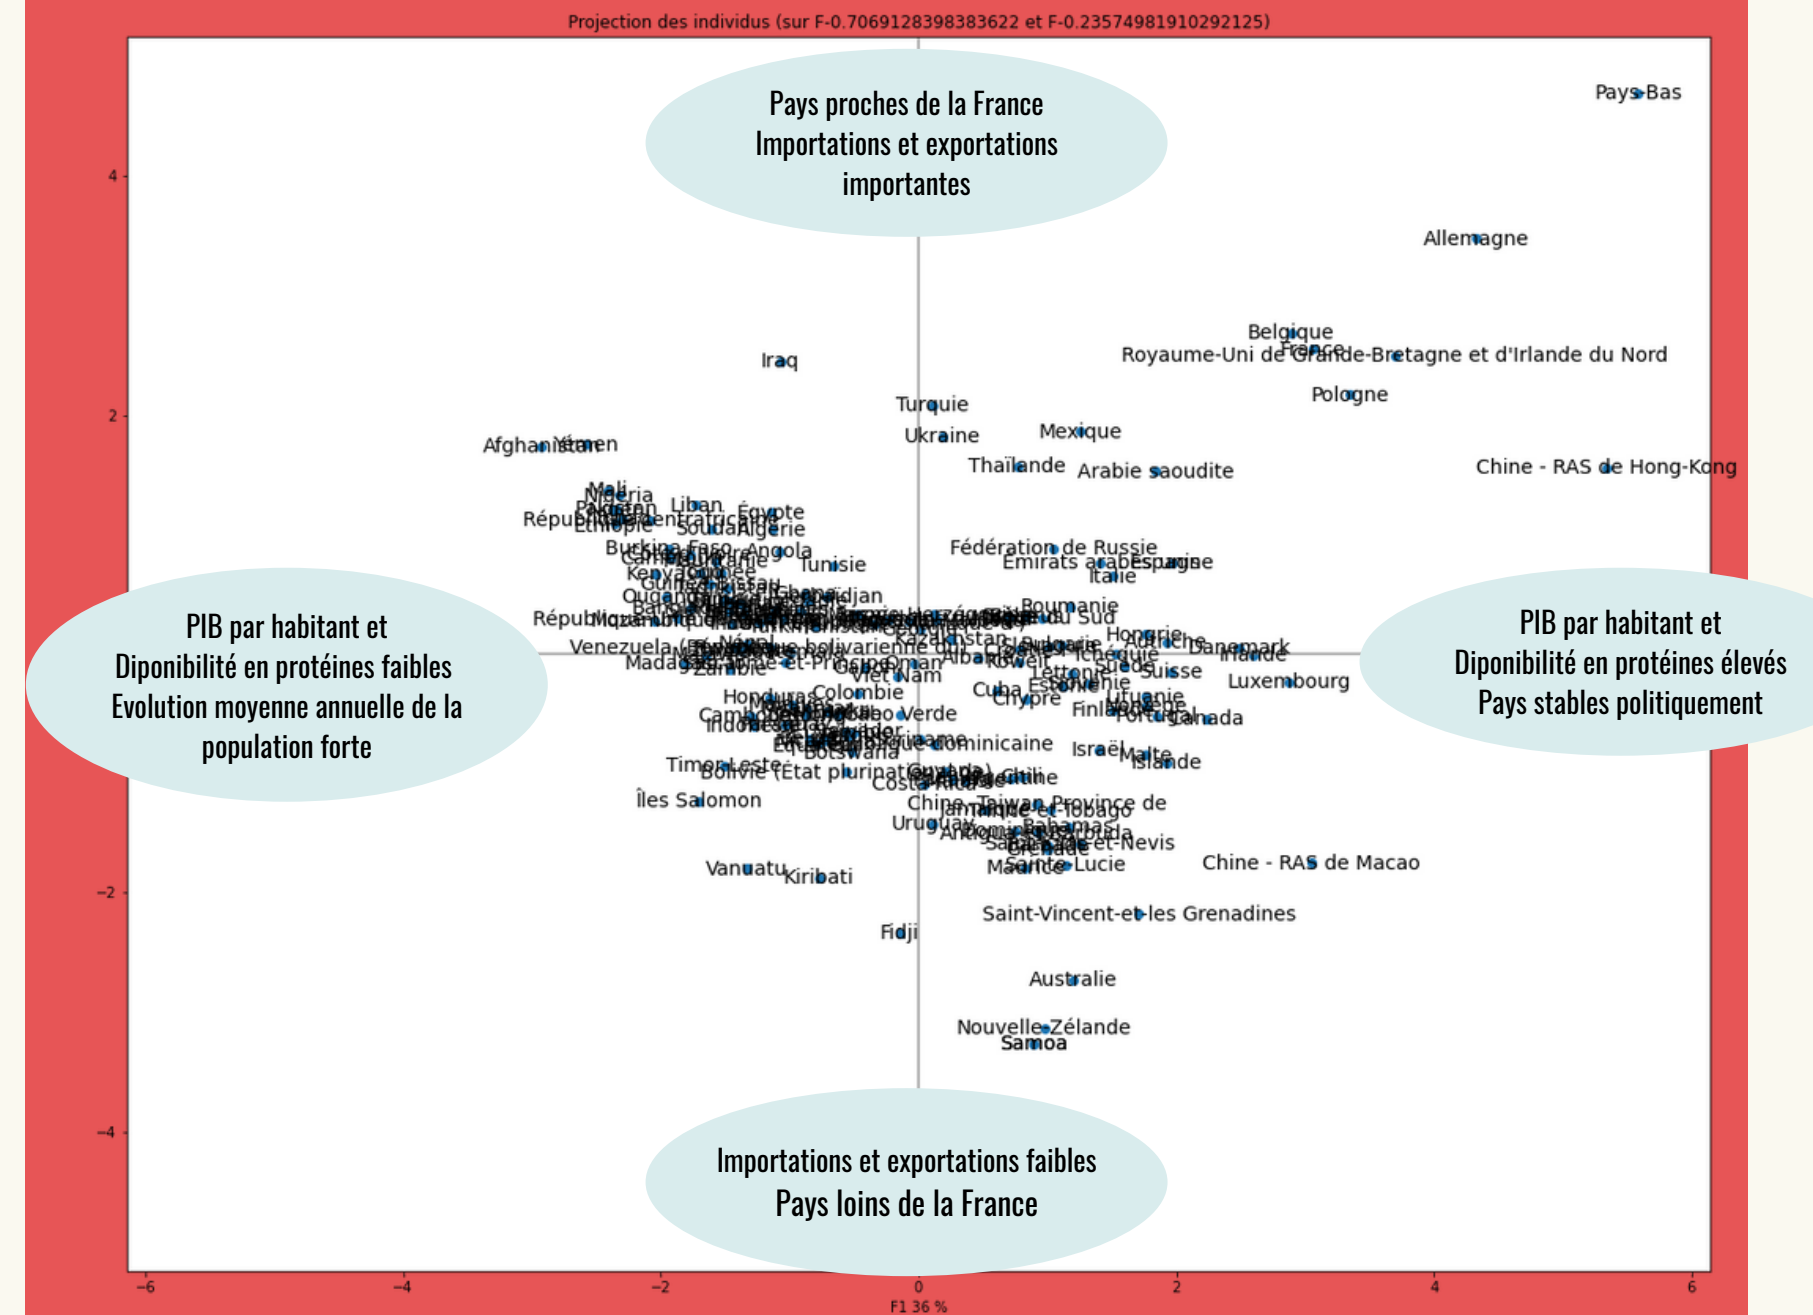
Projection des individus (sur F-0.7069128398383622 et F-0.23574981910292125)

Pays proches de la France
Importations et exportations importantes

Pays-Bas

Allemagne

Belgique
France
Royaume-Uni de Grande-Bretagne et d'Irlande du Nord

Pologne

Iraq

Turquie

Ukraine

Mexique

Afghanistan Yémen

Thaïlande

Arabie saoudite

Chine - RAS de Hong-Kong

Mali
Nigéria
Pakistan
République centrafricaine
Éthiopie
Liban
Égypte
Soudan
Algérie

Burkina Faso
Angola
Tunisie
Kenya

Fédération de Russie
Émirats arabes unis
Espagne
Italie

PIB par habitant et
Diponibilité en protéines faibles
Evolution moyenne annuelle de la population forte

PIB par habitant et
Diponibilité en protéines élevés
Pays stables politiquement

Ouganda
République
Mozambique
Roumanie
du Sud
Kazakhstan
Hongrie
Autriche
Danemark
Irlande
Venezuela (République bolivarienne du)
Népal
Madagascar
Zambie
Oman
Viet Nam
Koweït
Lettonie
Suède
Suisse
Luxembourg
Honduras
Colombie
Cuba
Estonie
Chypre
Lituanie
Finlande
Portugal
Canada
Cambodge
Indonésie
Cabo Verde
Botswana
République dominicaine
Israël
Malte
Islande
Timor-Leste
Bolivie (État plurinational de)
Guyana
Chili
Costa Rica
Îles Salomon
Chine, Taïwan Province de
Trinité-et-Tobago
Uruguay
Antigua-et-Barbuda
Bahamas
Saint-Kitts-et-Nevis
Barbade
Sainte-Lucie
Maurice
Chine - RAS de Macao
Vanuatu
Kiribati

Saint-Vincent-et-les Grenadines

Fidji

Australie

Nouvelle-Zélande
Samoa

Importations et exportations faibles
Pays loins de la France

4
2
0
−2
−4
−6
−4
−2
0
2
4
6
F1 36 %